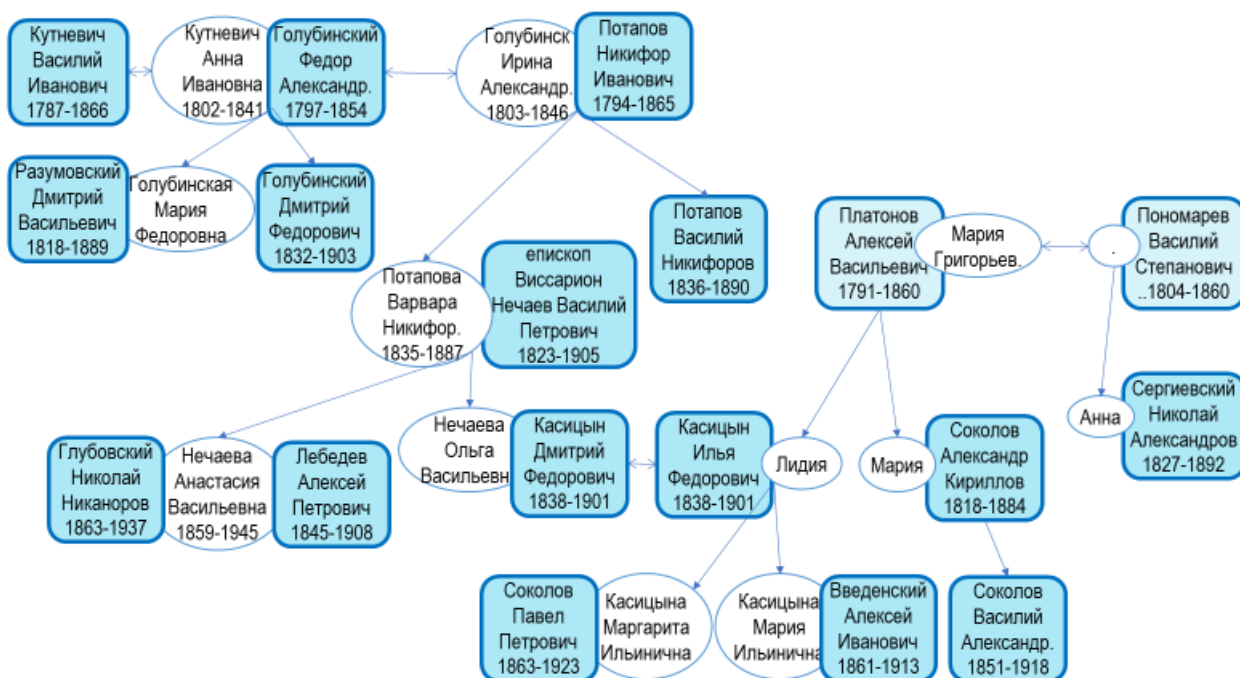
Кутневич Василий Иванович 1787-1866

Кутневич Анна Ивановна 1802-1841

Голубинский Федор Александр. 1797-1854

Голубинск Ирина Александр. 1803-1846

Потапов Никифор Иванович 1794-1865

Разумовский Дмитрий Васильевич 1818-1889

Голубинская Мария Федоровна

Голубинский Дмитрий Федорович 1832-1903

Потапов Василий Никифоров 1836-1890

Платонов Алексей Васильевич 1791-1860

Мария Григорьев.

.

Пономарев Василий Степанович ..1804-1860

Потапова Варвара Никифор. 1835-1887

епископ Виссарион Нечаев Василий Петрович 1823-1905

Сергиевский Николай Александров 1827-1892

Анна

Нечаева Ольга Васильевн

Касицын Дмитрий Федорович 1838-1901

Касицын Илья Федорович 1838-1901

Лидия

Мария

Соколов Александр Кириллов 1818-1884

Глубовский Николай Никаноров 1863-1937

Нечаева Анастасия Васильевна 1859-1945

Лебедев Алексей Петрович 1845-1908

Соколов Павел Петрович 1863-1923

Касицына Маргарита Ильинична

Касицына Мария Ильинична

Введенский Алексей Иванович 1861-1913

Соколов Василий Александр. 1851-1918